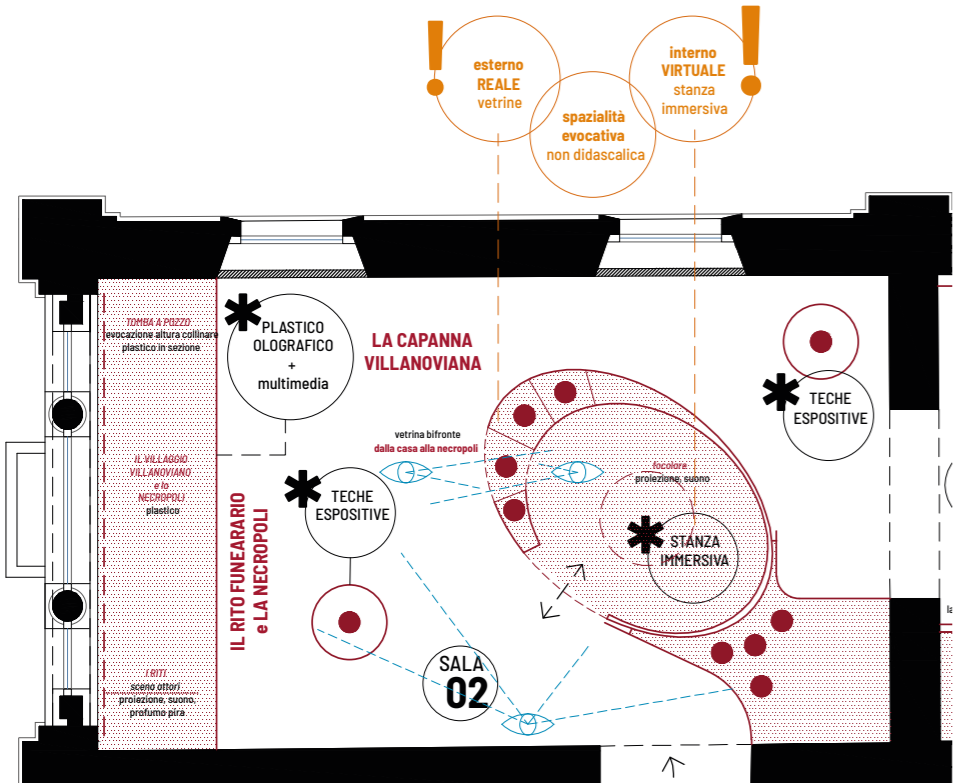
esterno
REALE
vetrine

spazialità
evocativa
non didascalica

interno
VIRTUALE
stanza
immersiva

TOMBA A POZZO
evocazione altura collinare
plastico in sezione

PLASTICO
OLOGRAFICO
+
multimedia

LA CAPANNA
VILLANOVIANA

TECHE
ESPOSITIVE

IL VILLAGGIO
VILLANOVIANO
e la
NECROPOLI
plastico

vetrina bifronte
dalla casa alla necropoli

focolare
proiezione, suono

IL RITO FUNEARARIO
e LA NECROPOLI

TECHE
ESPOSITIVE

STANZA
IMMERSIVA

SALA
02

I RITI
scene attori
proiezione, suono,
profumo pira

la